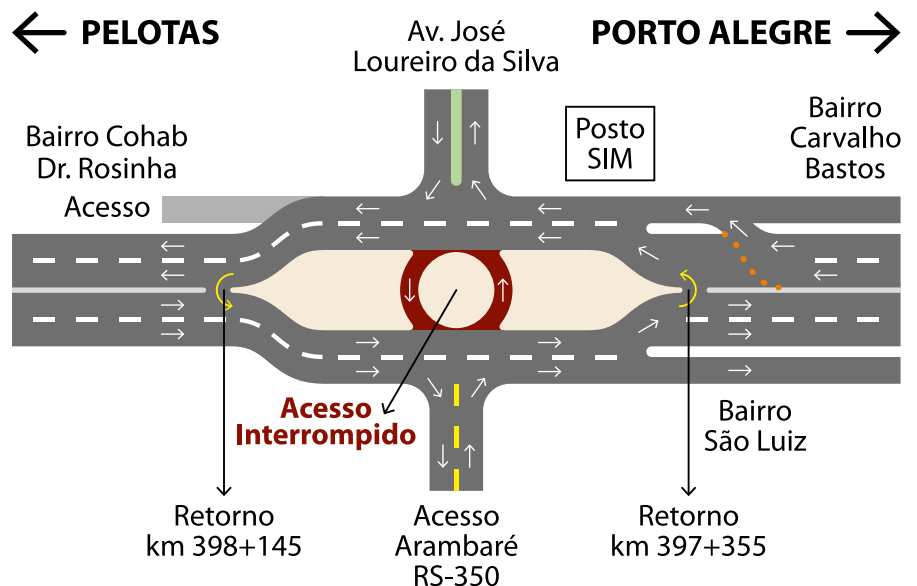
PELOTAS

Av. José Loureiro da Silva

PORTO ALEGRE

Bairro Cohab Dr. Rosinha

Posto SIM

Bairro Carvalho Bastos

Acesso

Acesso Interrompido

Bairro São Luiz

Retorno km 398+145

Acesso Arambaré RS-350

Retorno km 397+355